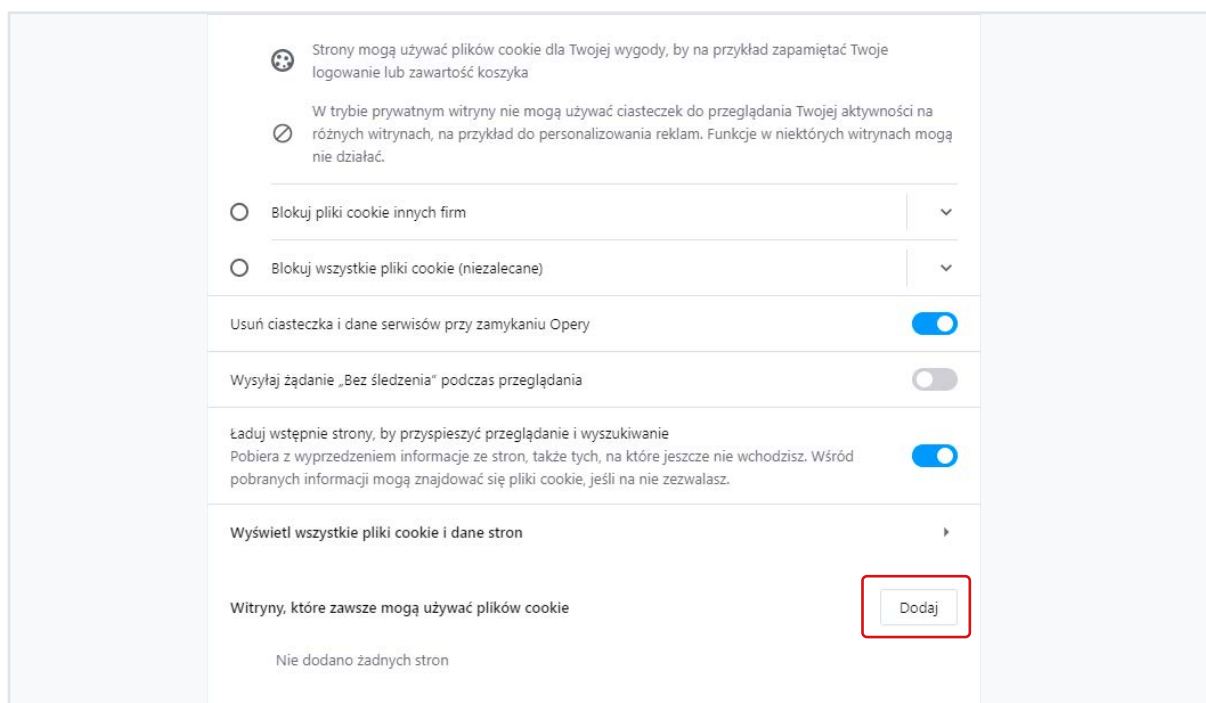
Strony mogą używać plików cookie dla Twojej wygody, by na przykład zapamiętać Twoje logowanie lub zawartość koszyka

W trybie prywatnym witryny nie mogą używać ciasteczek do przeglądania Twojej aktywności na różnych witrynach, na przykład do personalizowania reklam. Funkcje w niektórych witrynach mogą nie działać.

Blokuj pliki cookie innych firm

Blokuj wszystkie pliki cookie (niezalecane)

Usuń ciasteczka i dane serwisów przy zamykaniu Opery

Wysyłaj żądanie „Bez śledzenia" podczas przeglądania

Ładuj wstępnie strony, by przyspieszyć przeglądanie i wyszukiwanie
Pobiera z wyprzedzeniem informacje ze stron, także tych, na które jeszcze nie wchodzisz. Wśród pobranych informacji mogą znajdować się pliki cookie, jeśli na nie zezwalasz.

Wyświetl wszystkie pliki cookie i dane stron

Witryny, które zawsze mogą używać plików cookie

Dodaj

Nie dodano żadnych stron